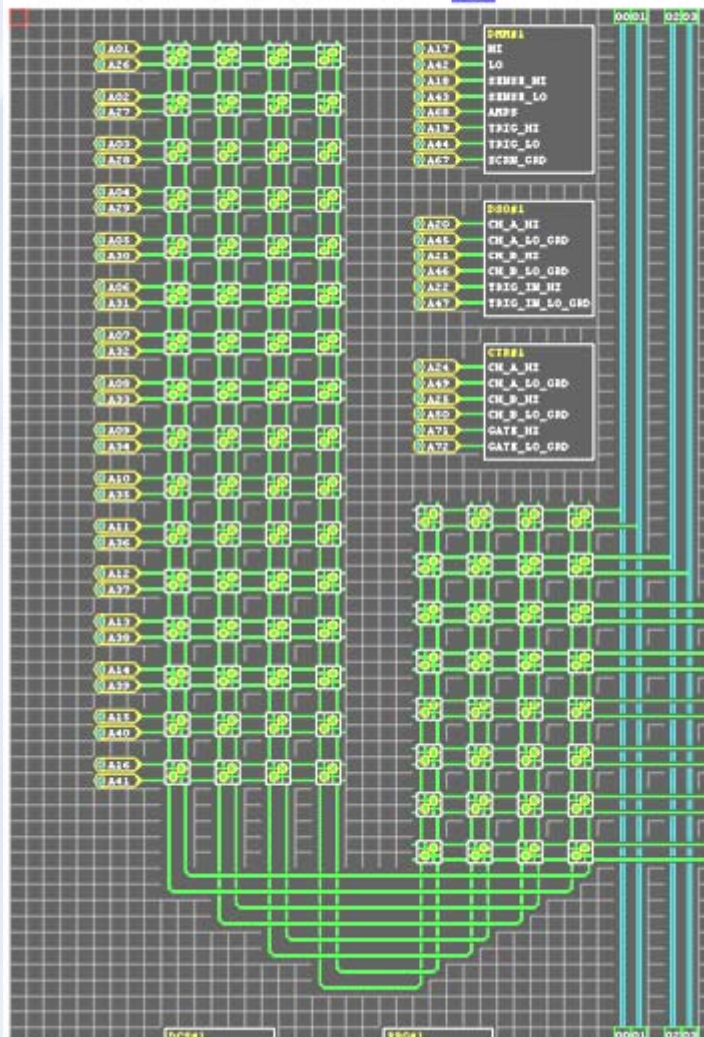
0001 0203

A01
A26
A02
A27
A03
A28
A04
A29
A05
A30
A06
A31
A07
A32
A08
A33
A09
A34
A10
A35
A11
A36
A12
A37
A13
A38
A14
A39
A15
A40
A16
A41

DMM#1
A17 HI
A42 LO
A18 SENSE_HI
A43 SENSE_LO
A68 AMPS
A19 TRIG_HI
A44 TRIG_LO
A67 SCRN_GRD

DSO#1
A20 CH_A_HI
A45 CH_A_LO_GRD
A21 CH_B_HI
A46 CH_B_LO_GRD
A22 TRIG_IN_HI
A47 TRIG_IN_LO_GRD

CTR#1
A24 CH_A_HI
A49 CH_A_LO_GRD
A25 CH_B_HI
A50 CH_B_LO_GRD
A71 GATE_HI
A72 GATE_LO_GRD

DCS#1
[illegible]

0001 0203